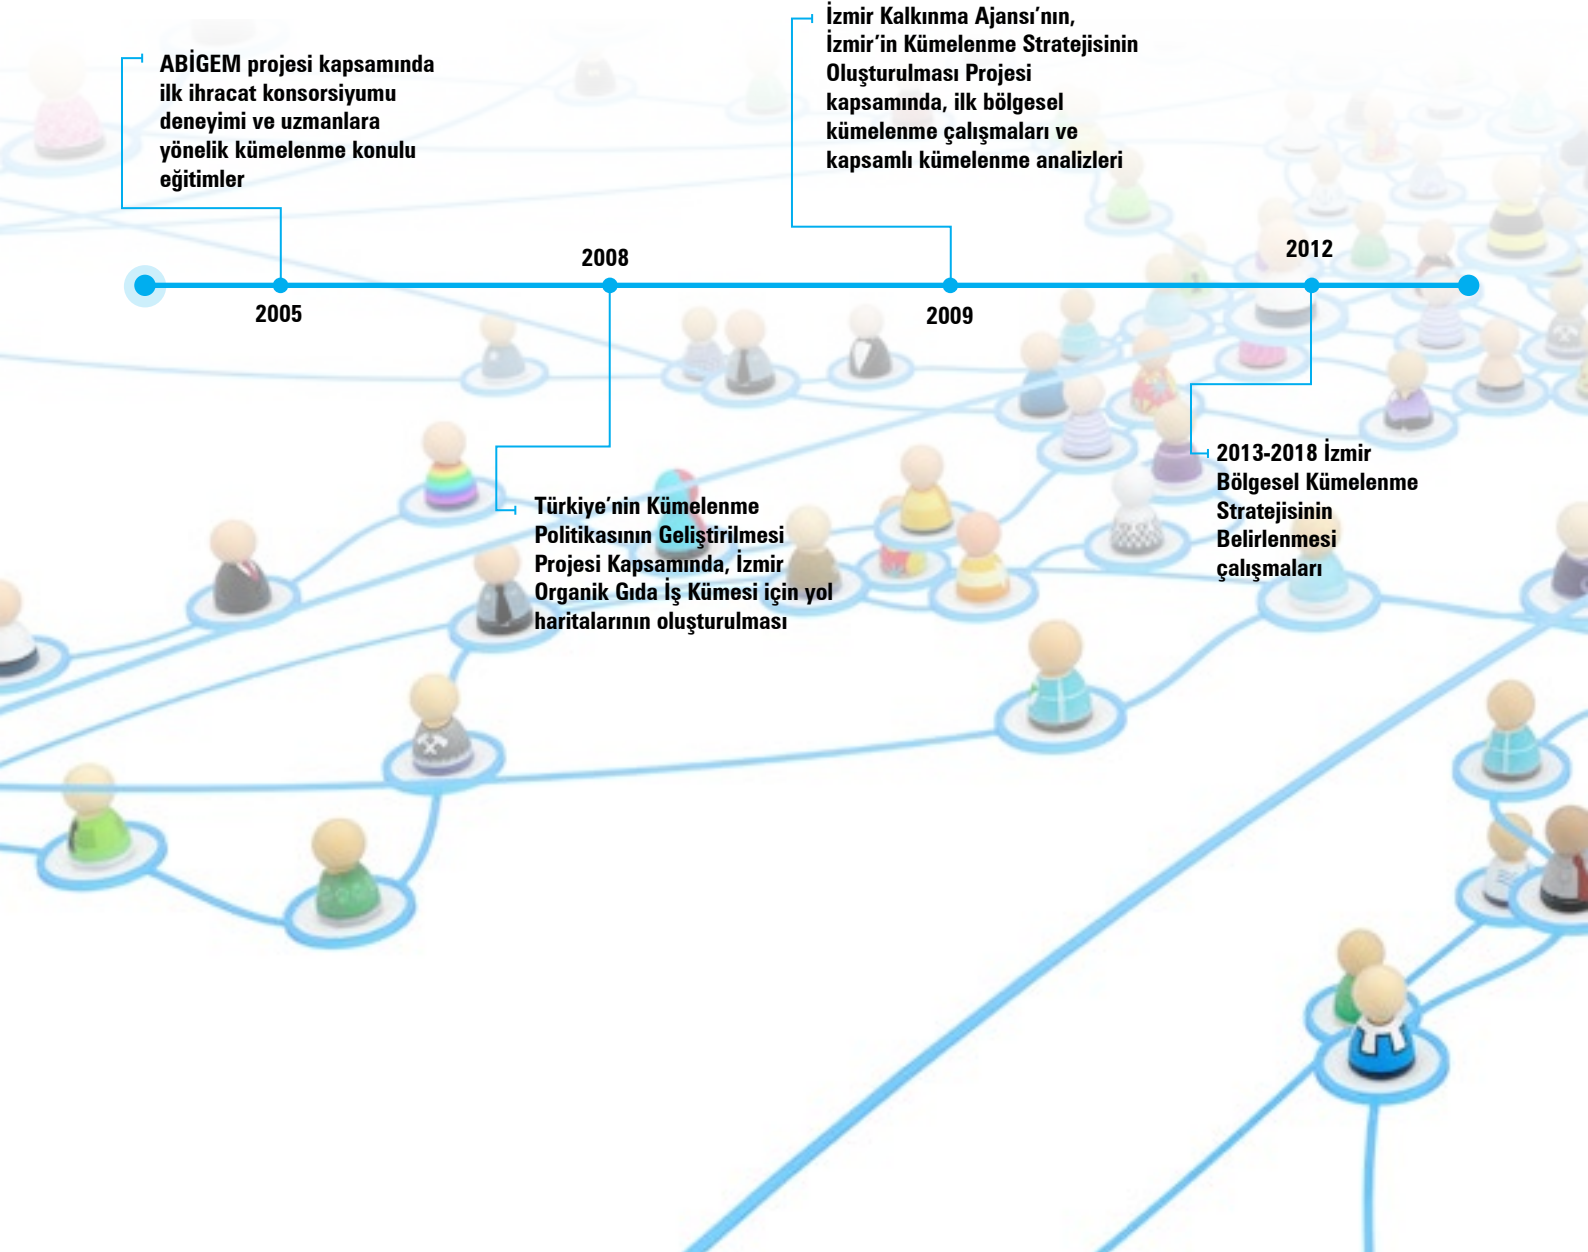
ABİGEM projesi kapsamında ilk ihracat konsorsiyumu deneyimi ve uzmanlara yönelik kümelenme konulu eğitimler

İzmir Kalkınma Ajansı'nın, İzmir'in Kümelenme Stratejisinin Oluşturulması Projesi kapsamında, ilk bölgesel kümelenme çalışmaları ve kapsamlı kümelenme analizleri

2008

2012

2005

2009

2013-2018 İzmir Bölgesel Kümelenme Stratejisinin Belirlenmesi çalışmaları

Türkiye'nin Kümelenme Politikasının Geliştirilmesi Projesi Kapsamında, İzmir Organik Gıda İş Kümesi için yol haritalarının oluşturulması